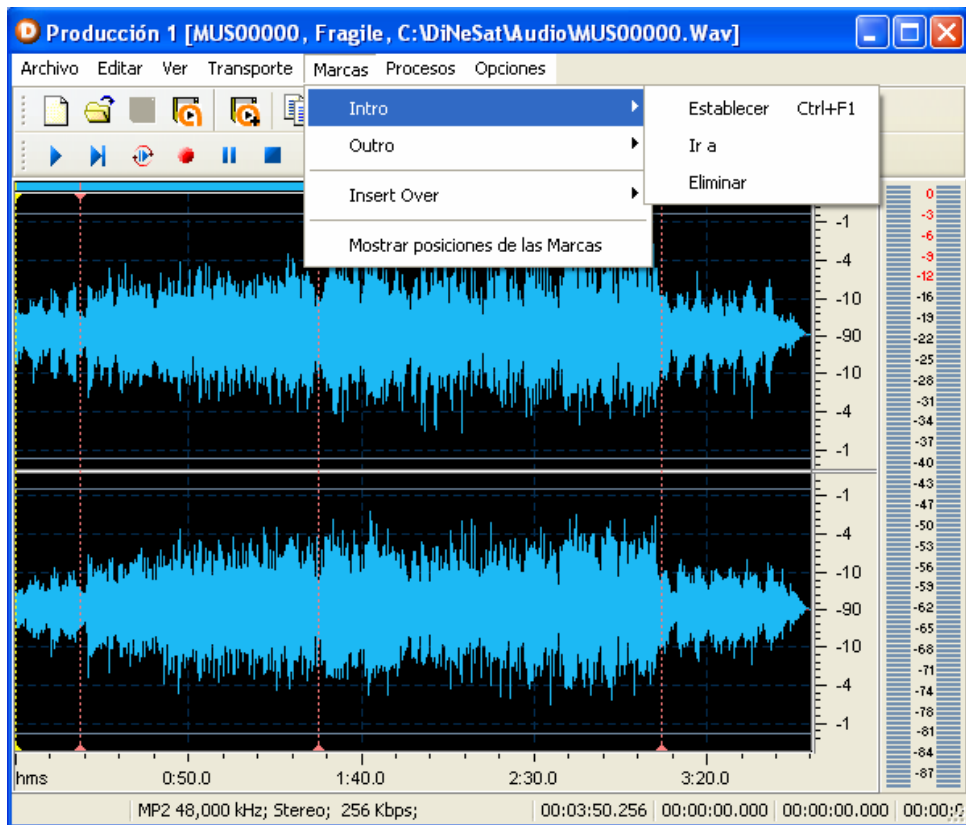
Producción 1 [MUS00000, Fragile, C:\DiNeSat\Audio\MUS00000.Wav]

Archivo Editar Ver Transporte Marcas Procesos Opciones

Intro
Outro
Insert Over
Mostrar posiciones de las Marcas

Establecer Ctrl+F1
Ir a
Eliminar

-1
-4
-10
-90
-10
-4
-1
-1
-4
-10
-90
-10
-4
-1

0
-3
-6
-9
-12
-16
-19
-22
-25
-28
-31
-34
-37
-40
-43
-47
-50
-53
-56
-59
-62
-65
-68
-71
-74
-78
-81
-84
-87

hms 0:50.0 1:40.0 2:30.0 3:20.0

MP2 48,000 kHz; Stereo; 256 Kbps; 00:03:50.256 00:00:00.000 00:00:00.000 00:00:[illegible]